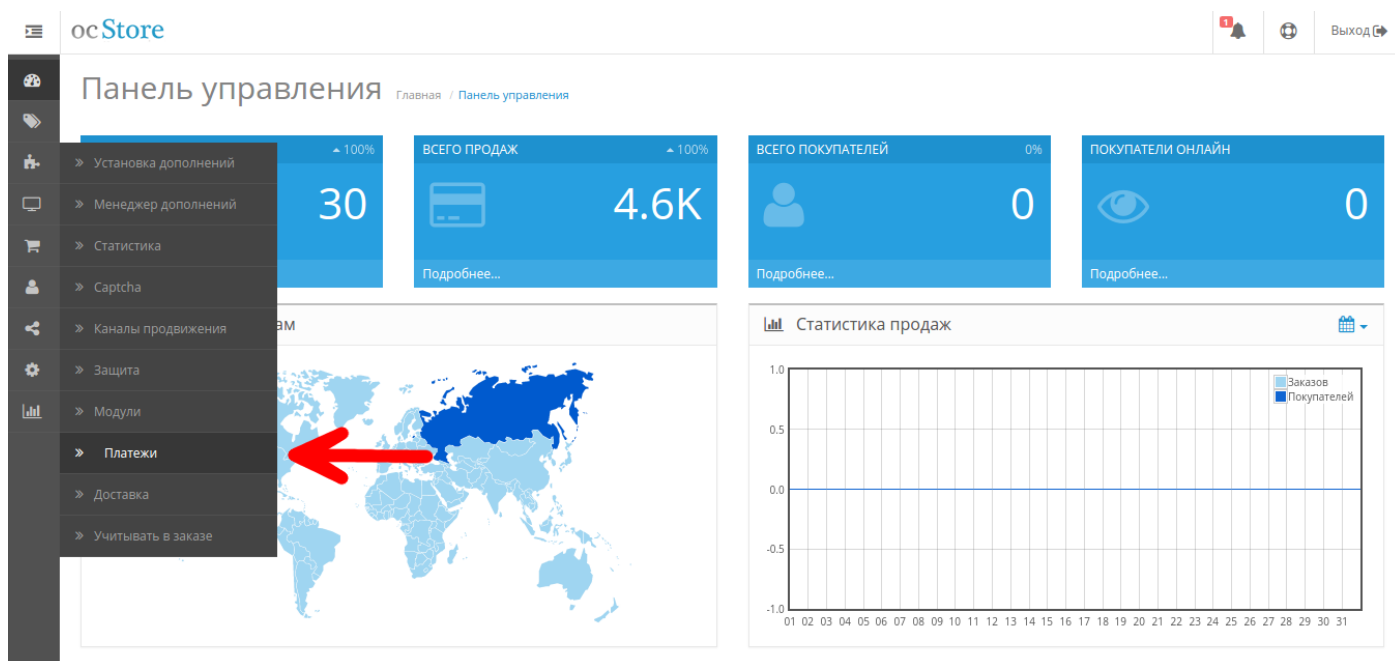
ocStore

1

Выход

Панель управления Главная / Панель управления

100%

30

» Установка дополнений
» Менеджер дополнений
» Статистика
» Captcha
» Каналы продвижения
» Защита
» Модули
» Платежи
» Доставка
» Учитывать в заказе

ВСЕГО ПРОДАЖ 100%
4.6K
Подробнее...

ВСЕГО ПОКУПАТЕЛЕЙ 0%
0
Подробнее...

ПОКУПАТЕЛИ ОНЛАЙН
0
Подробнее...

ам

Статистика продаж

1.0
0.5
0.0
-0.5
-1.0

Заказов
Покупателей

01 02 03 04 05 06 07 08 09 10 11 12 13 14 15 16 17 18 19 20 21 22 23 24 25 26 27 28 29 30 31